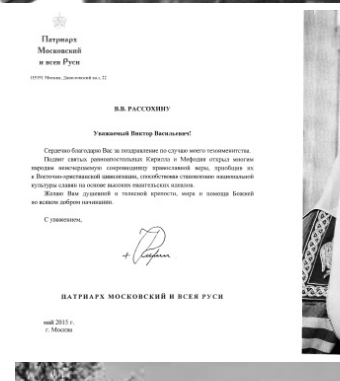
Патриарх
Московский
и всея Руси

115191 Москва, Даниловский вал, 22

В.В. РАССОХИНУ

Уважаемый Виктор Васильевич!

Сердечно благодарю Вас за поздравление по случаю моего тезоименитства. Подвиг святых равноапостольных Кирилла и Мефодия открыл многим народам неисчерпаемую сокровищницу православной веры, приобщив их к Восточно-христианской цивилизации, способствовав становлению национальной культуры славян на основе высоких евангельских идеалов.

Желаю Вам душевной и телесной крепости, мира и помощи Божией во всяком добром начинании.

С уважением,

ПАТРИАРХ МОСКОВСКИЙ И ВСЕЯ РУСИ

май 2015 г.
г. Москва